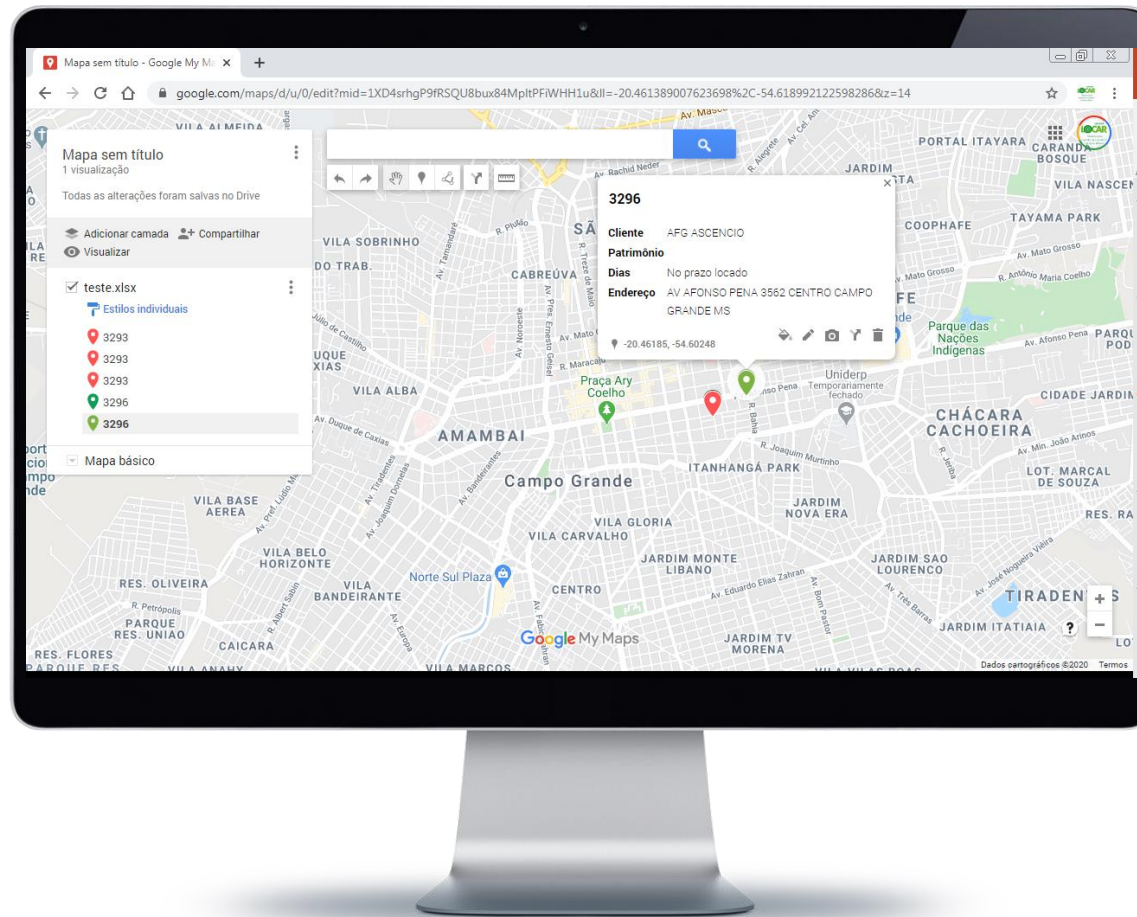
Mapa sem título - Google My Ma ×

google.com/maps/d/u/0/edit?mid=1XD4srhgP9fRSQU8bux84MpltPFiWHH1u&ll=-20.461389007623698%2C-54.618992122598286&z=14

Mapa sem título
1 visualização
Todas as alterações foram salvas no Drive

Adicionar camada
Compartilhar
Visualizar

teste.xlsx
Estilos individuais
3293
3293
3293
3296
3296

Mapa básico

3296
Cliente AFG ASCENCIO
Patrimônio
Dias No prazo locado
Endereço AV AFONSO PENA 3562 CENTRO CAMPO GRANDE MS
-20.46185, -54.60248

VILA ALMEIDA
VILA SOBRINHO
DO TRAB.
CABREÚVA
VILA ALBA
AMAMBAI
Campo Grande
Praça Ary Coelho
VILA BASE AEREA
VILA BELO HORIZONTE
RES. OLIVEIRA
VILA BANDEIRANTE
PARQUE RES. UNIAO
CAICARA
RES. FLORES
VILA GLORIA
VILA CARVALHO
Norte Sul Plaza
CENTRO
JARDIM MONTE LIBANO
ITANHANGÁ PARK
JARDIM NOVA ERA
JARDIM SAO LOURENCO
JARDIM TV MORENA
PORTAL ITAYARA
CARANDÁ BOSQUE
JARDIM
VILA NASCEN
COOPHAFE
TAYAMA PARK
Parque das Nações Indígenas
Uniderp
Temporariamente fechado
CHÁCARA CACHOEIRA
CIDADE JARDIM
LOT. MARCAL DE SOUZA
RES. RA
TIRADENTES
JARDIM ITATIAIA
Google My Maps
Dados cartográficos ©2020 Termos
LOCAR